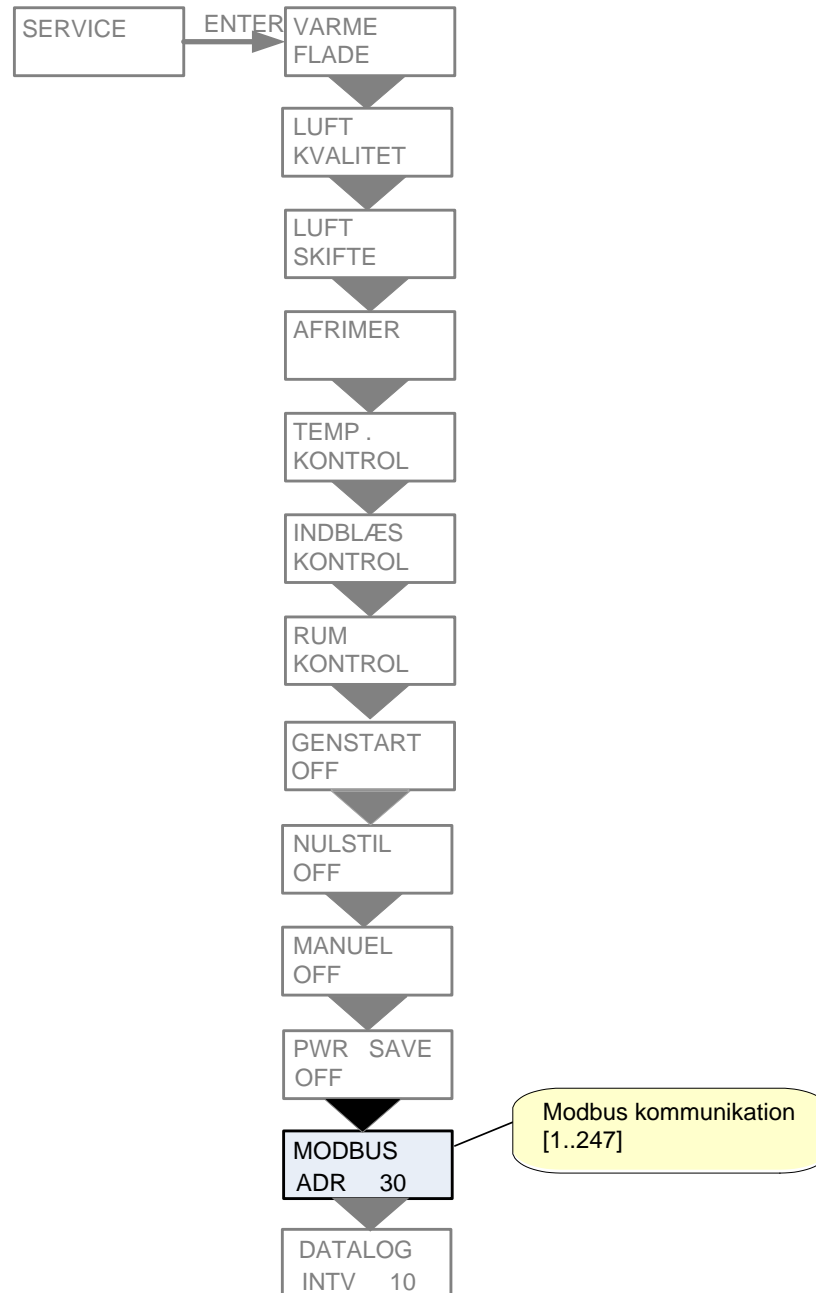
SERVICE

ENTER

VARME
FLADE

LUFT
KVALITET

LUFT
SKIFTE

AFRIMER

TEMP .
KONTROL

INDBLÆS
KONTROL

RUM
KONTROL

GENSTART
OFF

NULSTIL
OFF

MANUEL
OFF

PWR SAVE
OFF

MODBUS
ADR 30

Modbus kommunikation
[1..247]

DATALOG
INTV 10